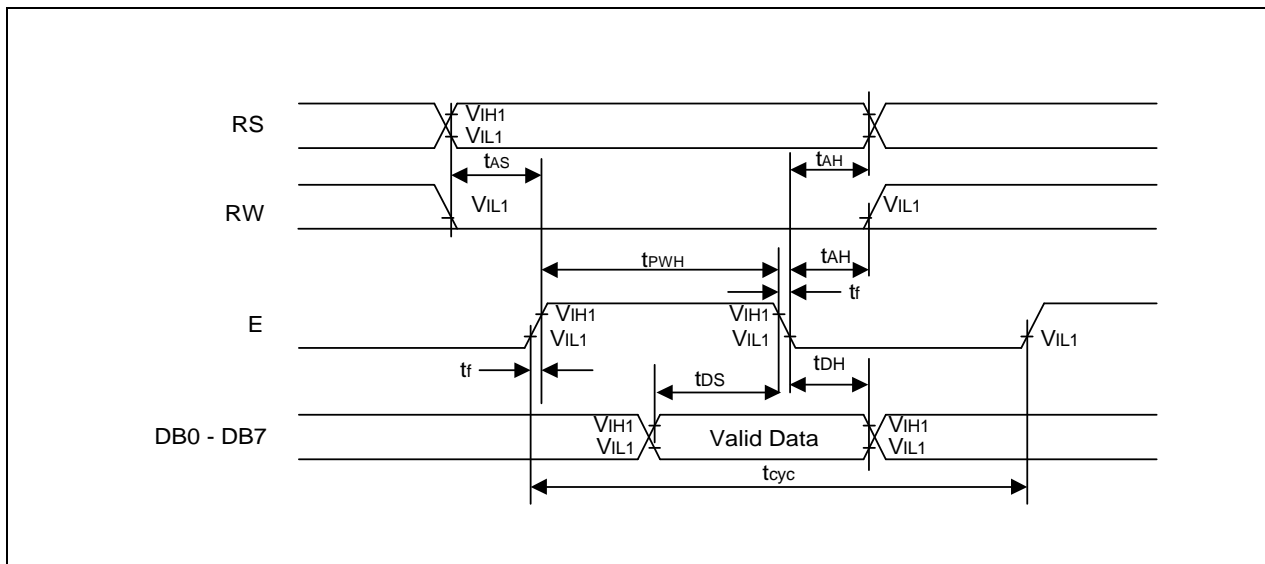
RS

$V_{IH1}$
$V_{IL1}$

$t_{AS}$

$t_{AH}$

RW

$V_{IL1}$

$V_{IL1}$

$t_{PWH}$

$t_{AH}$

$t_f$

E

$V_{IH1}$
$V_{IL1}$

$V_{IH1}$
$V_{IL1}$

$V_{IL1}$

$t_f$

$t_{DS}$

$t_{DH}$

DB0 - DB7

$V_{IH1}$
$V_{IL1}$

Valid Data

$V_{IH1}$
$V_{IL1}$

$t_{cyc}$